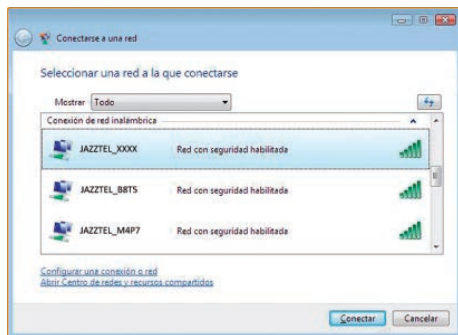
Conectarse a una red

Seleccionar una red a la que conectarse

Mostrar Todo

Conexión de red inalámbrica

JAZZTEL_XXXX Red con seguridad habilitada

JAZZTEL_B8T5 Red con seguridad habilitada

JAZZTEL_M4P7 Red con seguridad habilitada

Configurar una conexión o red
Abrir Centro de redes y recursos compartidos

Conectar Cancelar